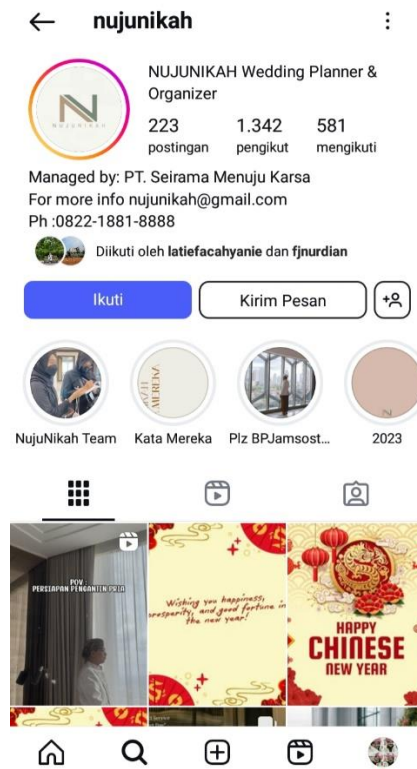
nujunikah

N
NUJUNIKAH

NUJUNIKAH Wedding Planner & Organizer

223
postingan

1.342
pengikut

581
mengikuti

Managed by: PT. Seirama Menuju Karsa
For more info nujunikah@gmail.com
Ph :0822-1881-8888

Diikuti oleh latiefacahyanie dan fjnurdian

Ikuti

Kirim Pesan

NujuNikah Team

Kata Mereka

Plz BPJamsost...

2023

POV : PERSIAPAN PENGANTEN PRIA

Wishing you happiness, prosperity, and good fortune in the new year!

HAPPY CHINESE NEW YEAR